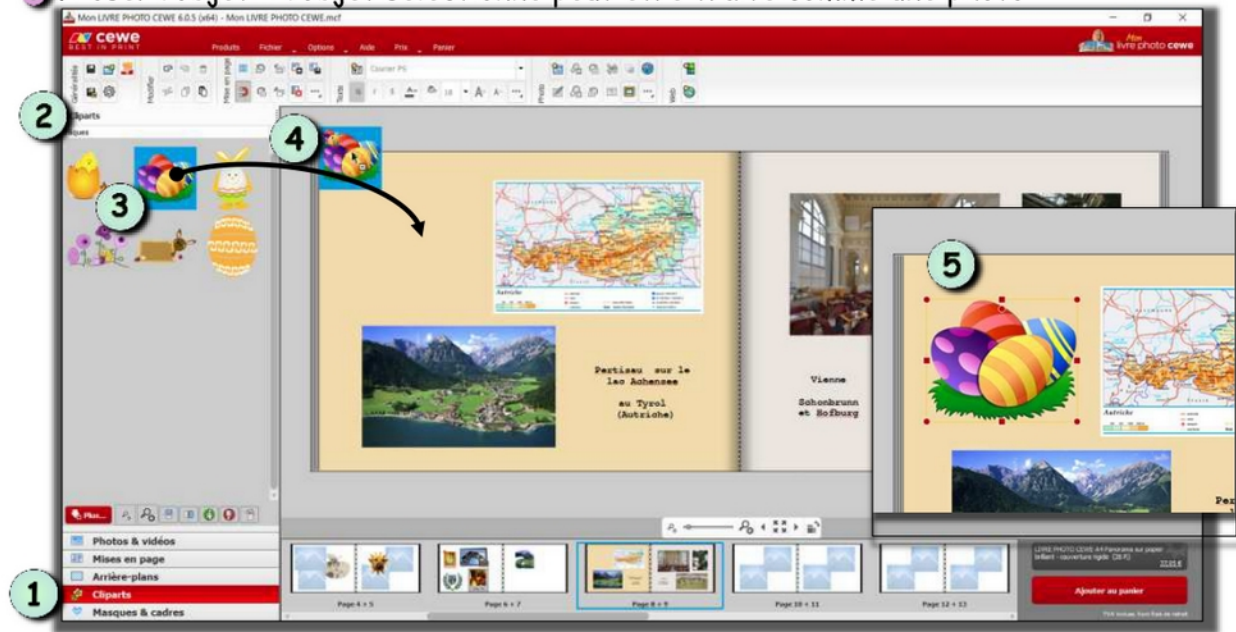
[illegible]

Mon LIVRE PHOTO CEWE 6.0.5 (x64) - Mon LIVRE PHOTO CEWE.mcf

cewe
BEST IN PRINT

Produits Fichier Options Aide Prix Panier

Mon livre photo cewe

Généralités Modifier Mises en page Textes Photo Web

Courier PS

2 Cliparts
Pâques

4

3

Pertisau sur le lac Achensee

au Tyrol (Autriche)

Autriche

Vienne

Schonbrunn et Hofburg

5

Autriche

Per

Plus...

Photos & vidéos
Mises en page
Arrière-plans
1 Cliparts
Masques & cadres

Page 4 + 5
Page 6 + 7
Page 8 + 9
Page 10 + 11
Page 12 + 13

LIVRE PHOTO CEWE A4 Panorama sur papier brillant - couverture rigide (28 P.)
22,95 €

Ajouter au panier

TVA incluse, hors frais de retrait